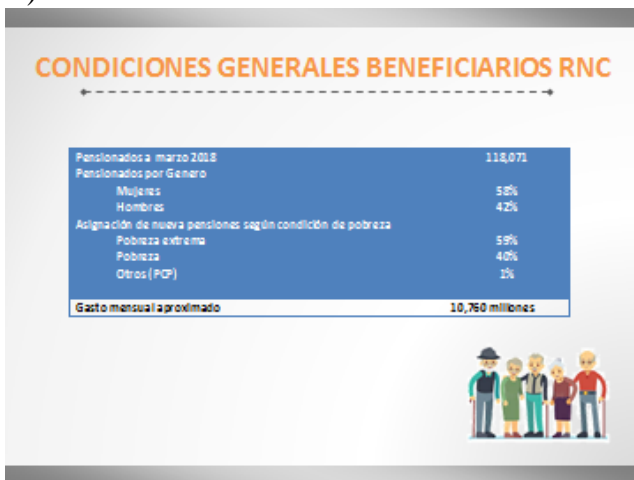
CONDICIONES GENERALES BENEFICIARIOS RNC

| | |
|---|---|
| Pensionados a marzo 2018 | 118,071 |
| Pensionados por Genero | |
| Mujeres | 58% |
| Hombres | 42% |
| Asignación de nueva pensiones según condición de pobreza | |
| Pobreza extrema | 59% |
| Pobreza | 40% |
| Otros (PCP) | 1% |
| Gasto mensual aproximado | 10,760 millones |